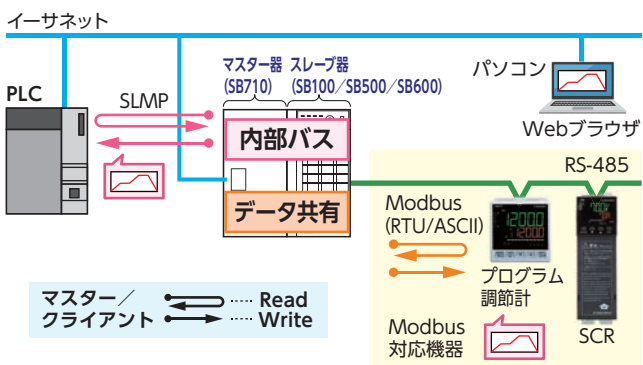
イーサネット

PLC

SLMP

マスター器
(SB710)

スレーブ器
(SB100/SB500/SB600)

内部バス

データ共有

パソコン

Webブラウザ

RS-485

Modbus
(RTU/ASCII)

12000
12000

プログラム
調節計

Modbus
対応機器

SCR

マスター/
クライアント

Read

Write